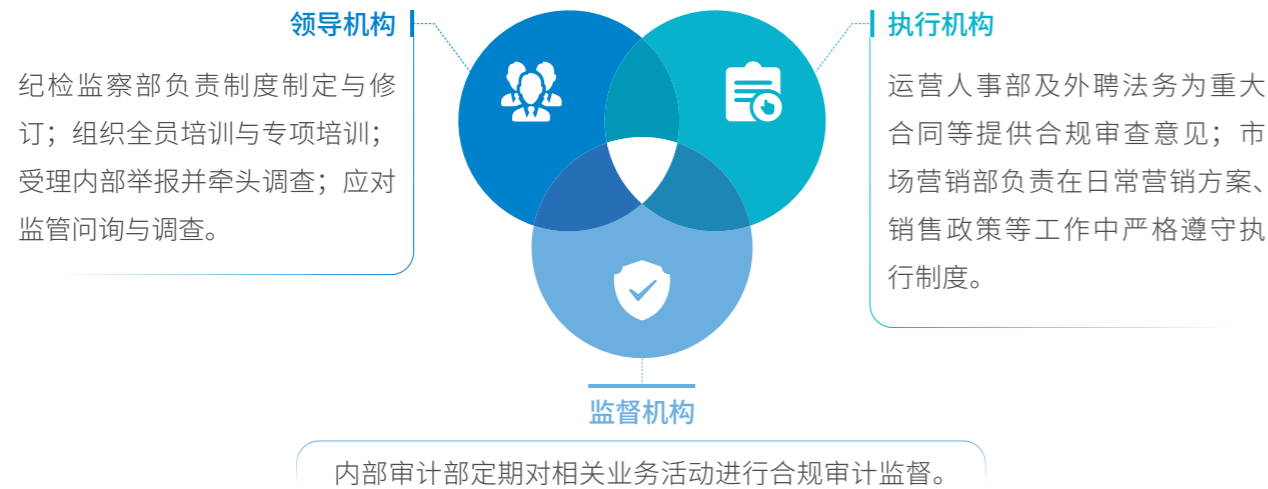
领导机构

纪检监察部负责制度制定与修订；组织全员培训与专项培训；受理内部举报并牵头调查；应对监管问询与调查。

执行机构

运营人事部及外聘法务为重大合同等提供合规审查意见；市场营销部负责在日常营销方案、销售政策等工作中严格遵守执行制度。

监督机构

内部审计部定期对相关业务活动进行合规审计监督。